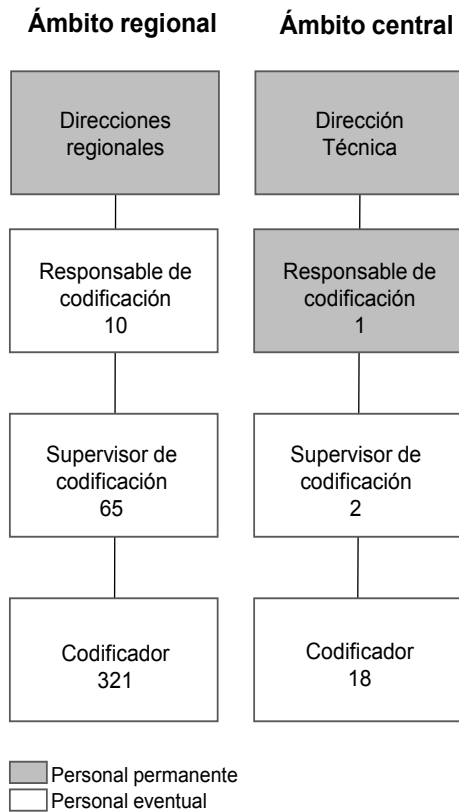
Ámbito regional

Direcciones regionales

Responsable de codificación 10

Supervisor de codificación 65

Codificador 321

Ámbito central

Dirección Técnica

Responsable de codificación 1

Supervisor de codificación 2

Codificador 18

Personal permanente
Personal eventual